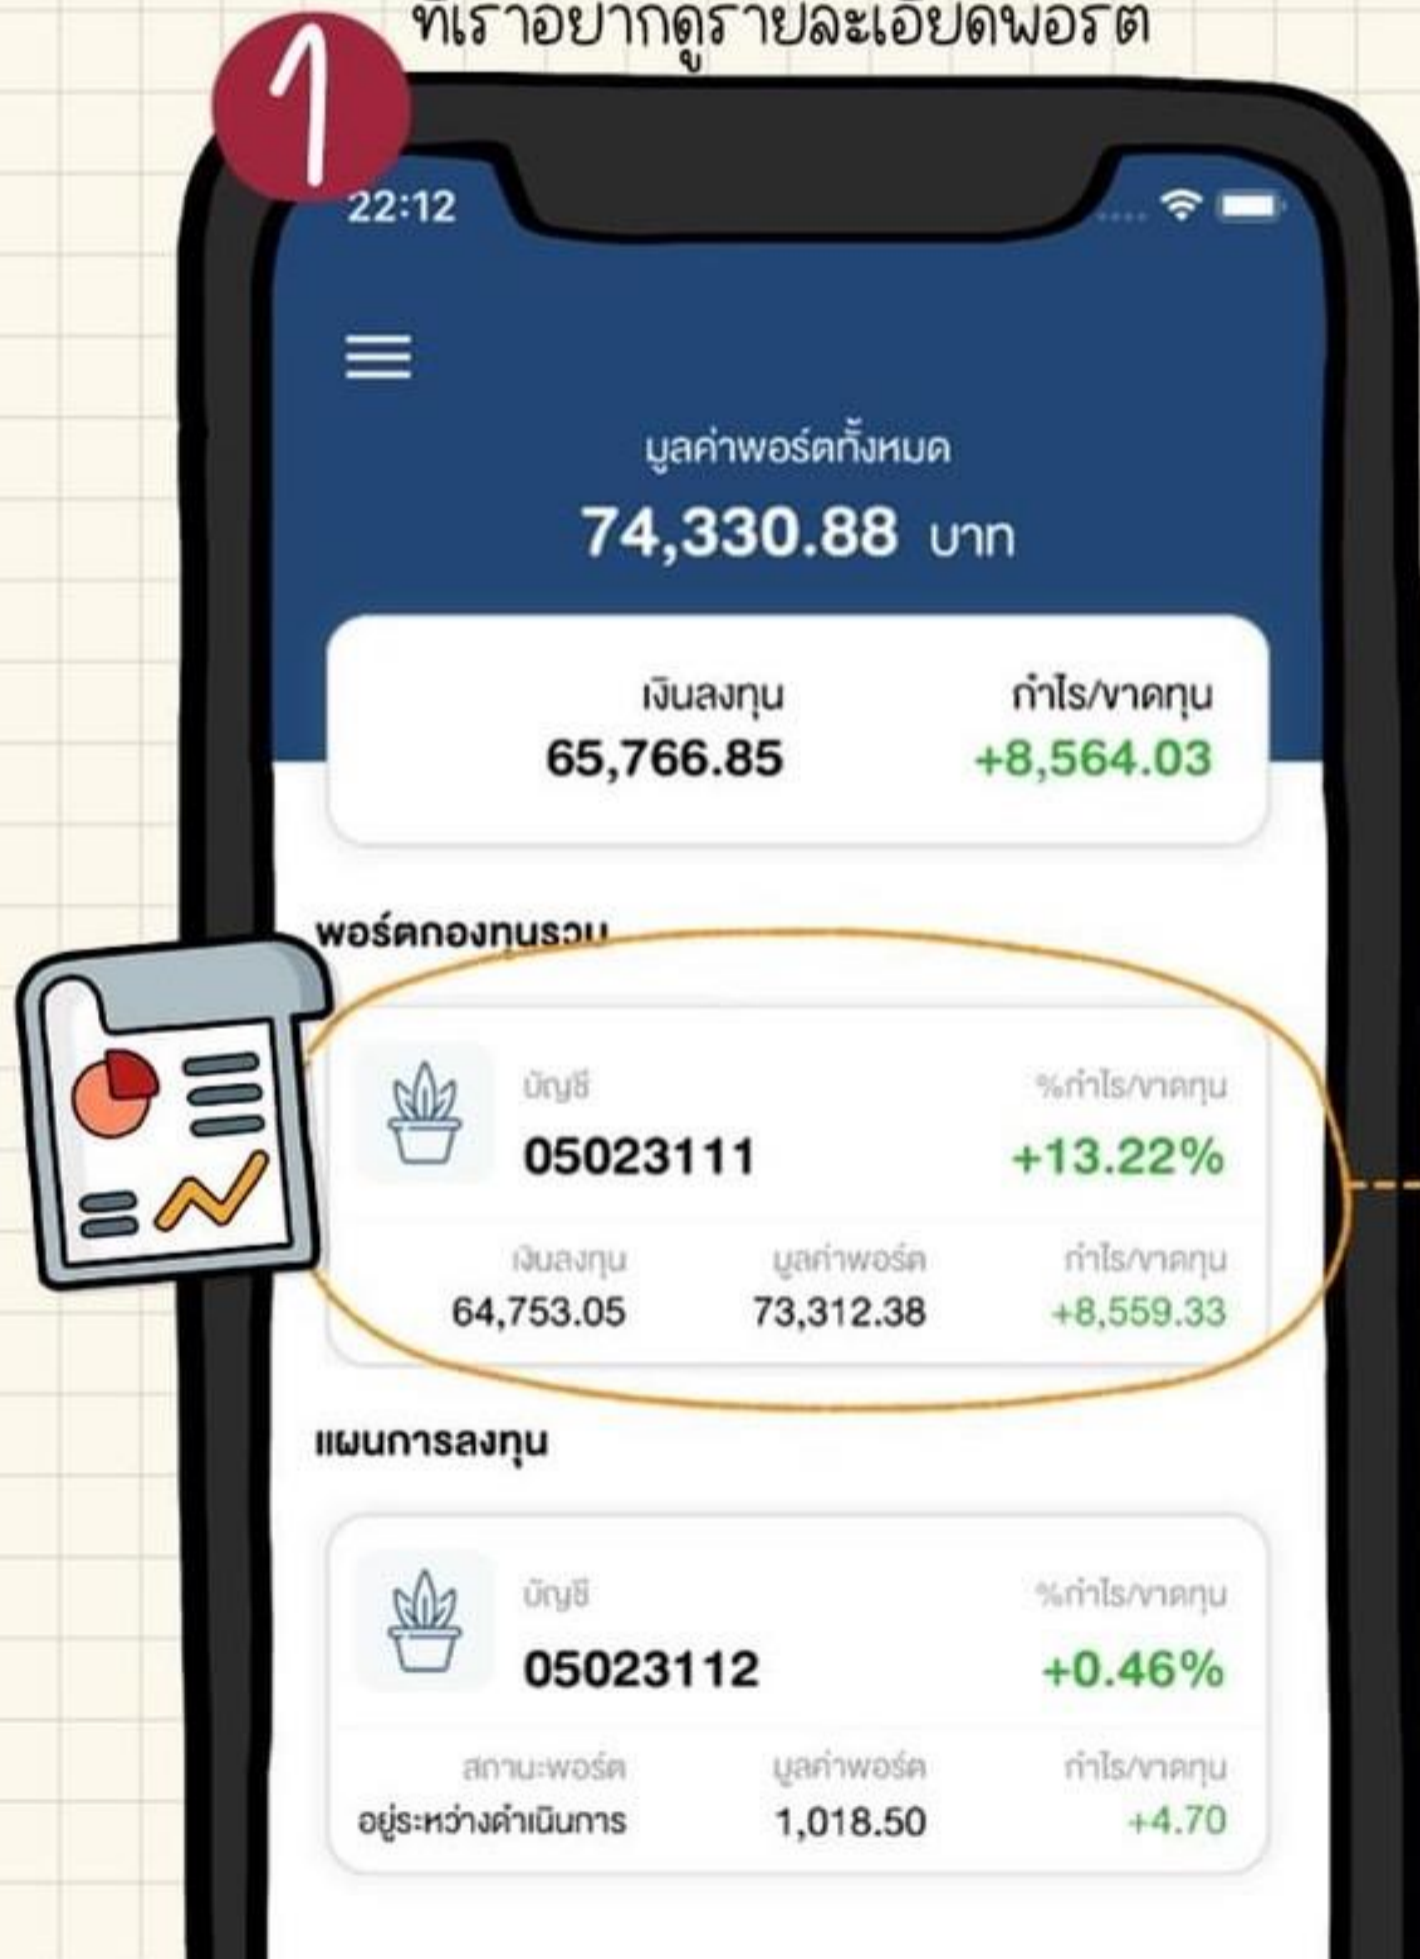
ที่เราอยากดูรายละเอียดพอร์ต

1

22:12

มูลค่าพอร์ตทั้งหมด
74,330.88 บาท

เงินลงทุน
65,766.85

กำไร/ขาดทุน
+8,564.03

พอร์ตกองทุนรวม

บัญชี
05023111

%กำไร/ขาดทุน
+13.22%

เงินลงทุน
64,753.05

มูลค่าพอร์ต
73,312.38

กำไร/ขาดทุน
+8,559.33

แผนการลงทุน

บัญชี
05023112

%กำไร/ขาดทุน
+0.46%

สถานะพอร์ต
อยู่ระหว่างดำเนินการ

มูลค่าพอร์ต
1,018.50

กำไร/ขาดทุน
+4.70